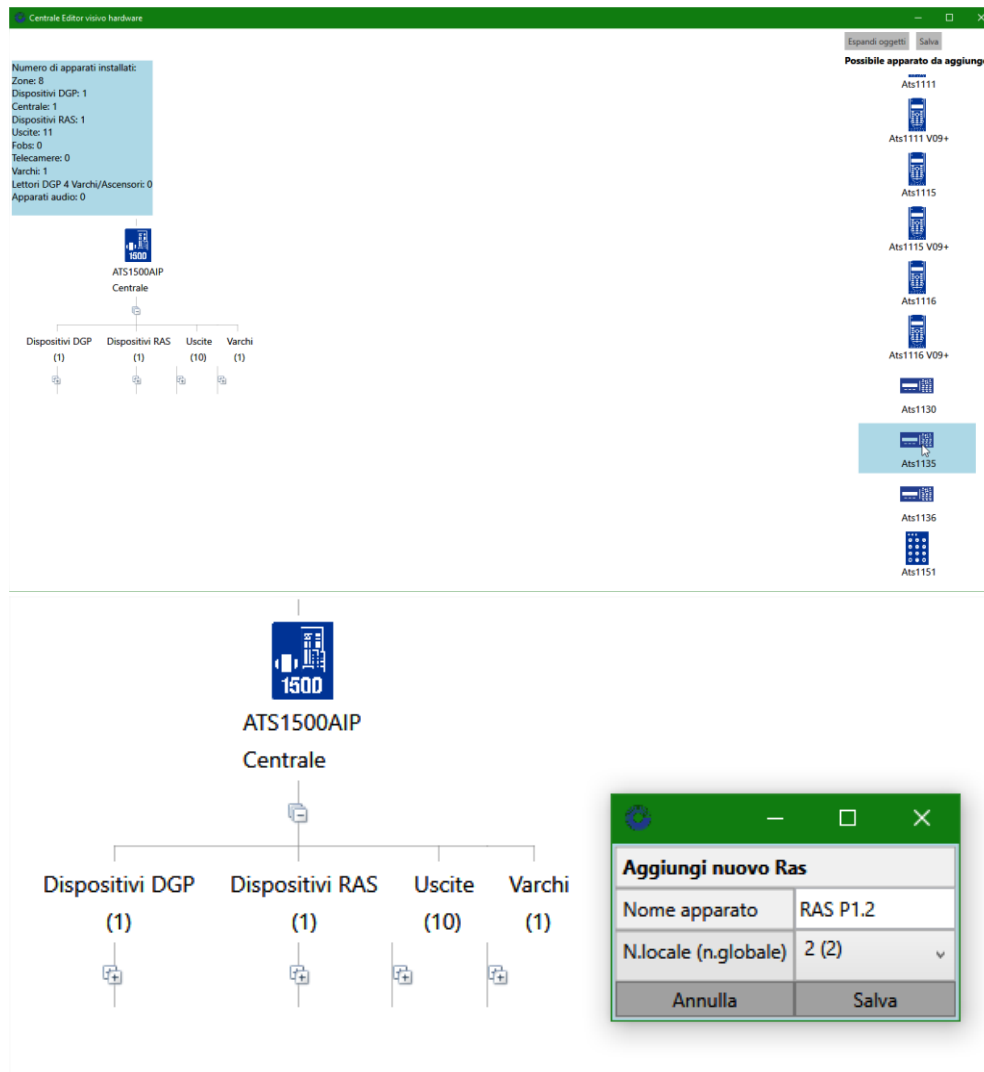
Centrale Editor visivo hardware

Espandi oggetti Salva

Possibile apparato da aggiunge

Numero di apparati installati:
Zone: 8
Dispositivi DGP: 1
Centrale: 1
Dispositivi RAS: 1
Uscite: 11
Fobs: 0
Telecamere: 0
Varchi: 1
Lettori DGP 4 Varchi/Ascensori: 0
Apparati audio: 0

1500
ATS1500AIP
Centrale

Dispositivi DGP (1)
Dispositivi RAS (1)
Uscite (10)
Varchi (1)

Ats1111
Ats1111 V09+
Ats1115
Ats1115 V09+
Ats1116
Ats1116 V09+
Ats1130
Ats1135
Ats1136
Ats1151

1500
ATS1500AIP
Centrale

Dispositivi DGP (1)
Dispositivi RAS (1)
Uscite (10)
Varchi (1)

Aggiungi nuovo Ras
| Nome apparato | RAS P1.2 |
|---|---|
| N.locale (n.globale) | 2 (2) |
| Annulla | Salva |